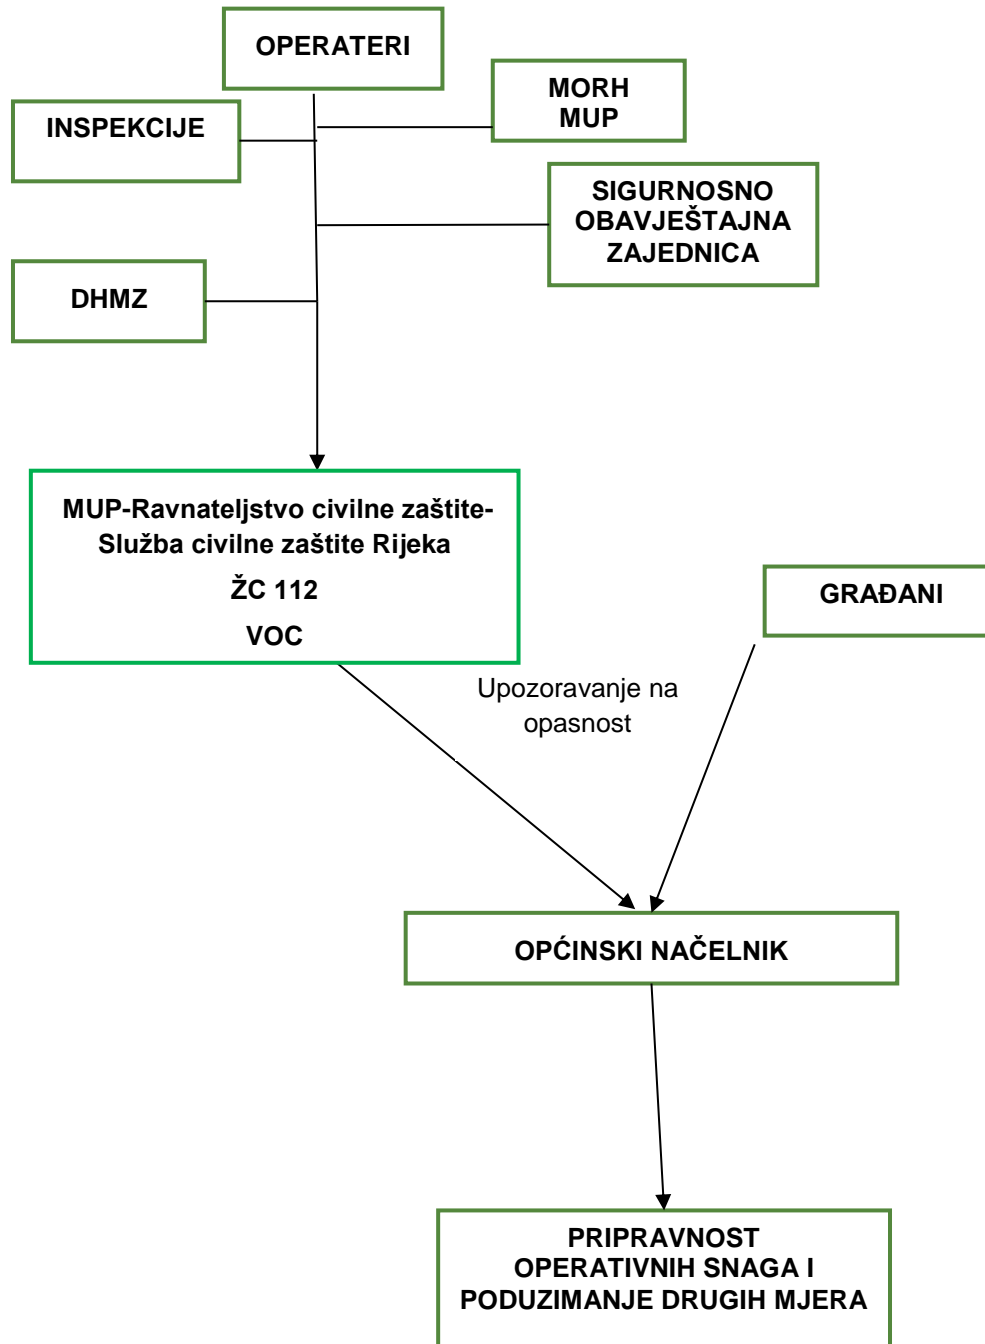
OPERATERI

INSPEKCIJE

MORH
MUP

SIGURNOSNO
OBAVJEŠTAJNA
ZAJEDNICA

DHMZ

MUP-Ravnateljstvo civilne zaštite-
Služba civilne zaštite Rijeka
ŽC 112
VOC

GRAĐANI

Upozoravanje na opasnost

OPĆINSKI NAČELNIK

PRIPRAVNOST
OPERATIVNIH SNAGA I
PODUZIMANJE DRUGIH MJERA